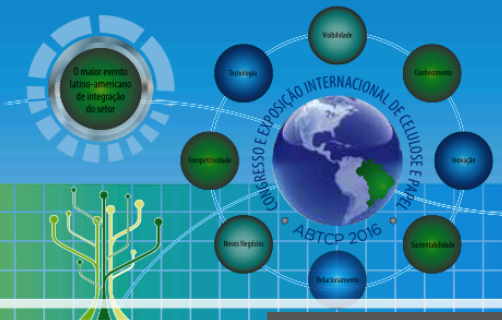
O maior evento latino-americano de integração do setor

Visibilidade

Tecnologia

Conhecimento

CONGRESSO E EXPOSIÇÃO INTERNACIONAL DE CELULOSE E PAPEL

ABTCP 2016

Competitividade

Inovação

Novos Negócios

Sustentabilidade

Relacionamento